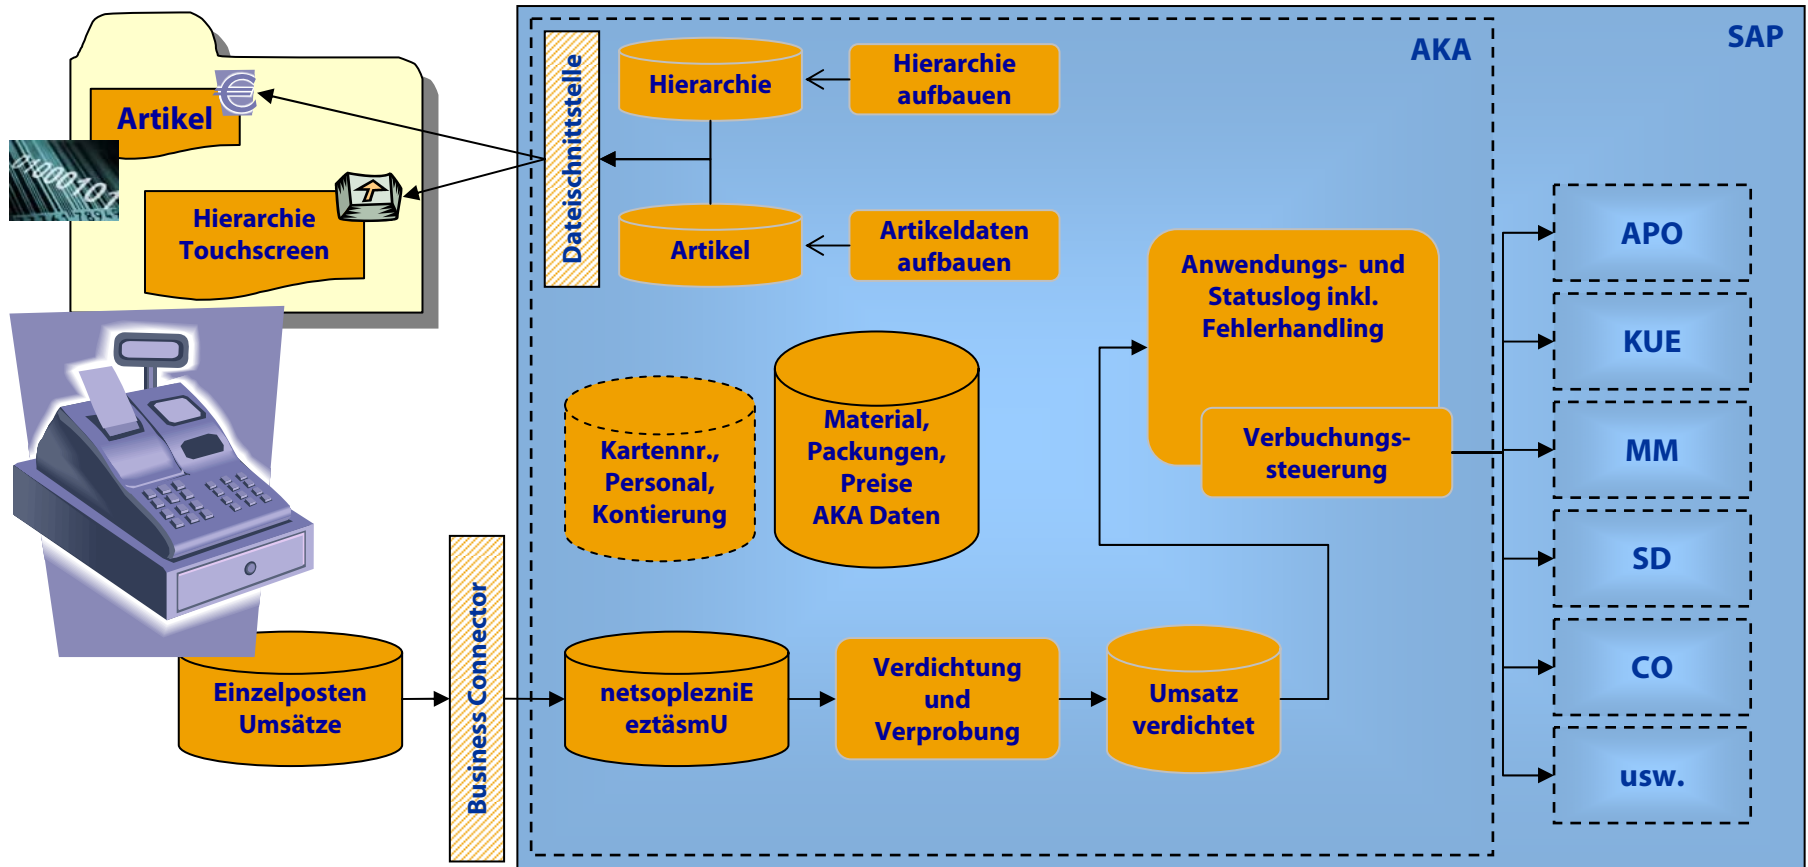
Artikel

Hierarchie Touchscreen

Dateischnittstelle

Hierarchie

Hierarchie aufbauen

Artikel

Artikeldaten aufbauen

AKA

SAP

APO

KUE

MM

SD

CO

usw.

Anwendungs- und Statuslog inkl. Fehlerhandling

Verbuchungssteuerung

Kartennr., Personal, Kontierung

Material, Packungen, Preise AKA Daten

Einzelposten Umsätze

Business Connector

netsopleznıE eztäsmU

Verdichtung und Verprobung

Umsatz verdichtet